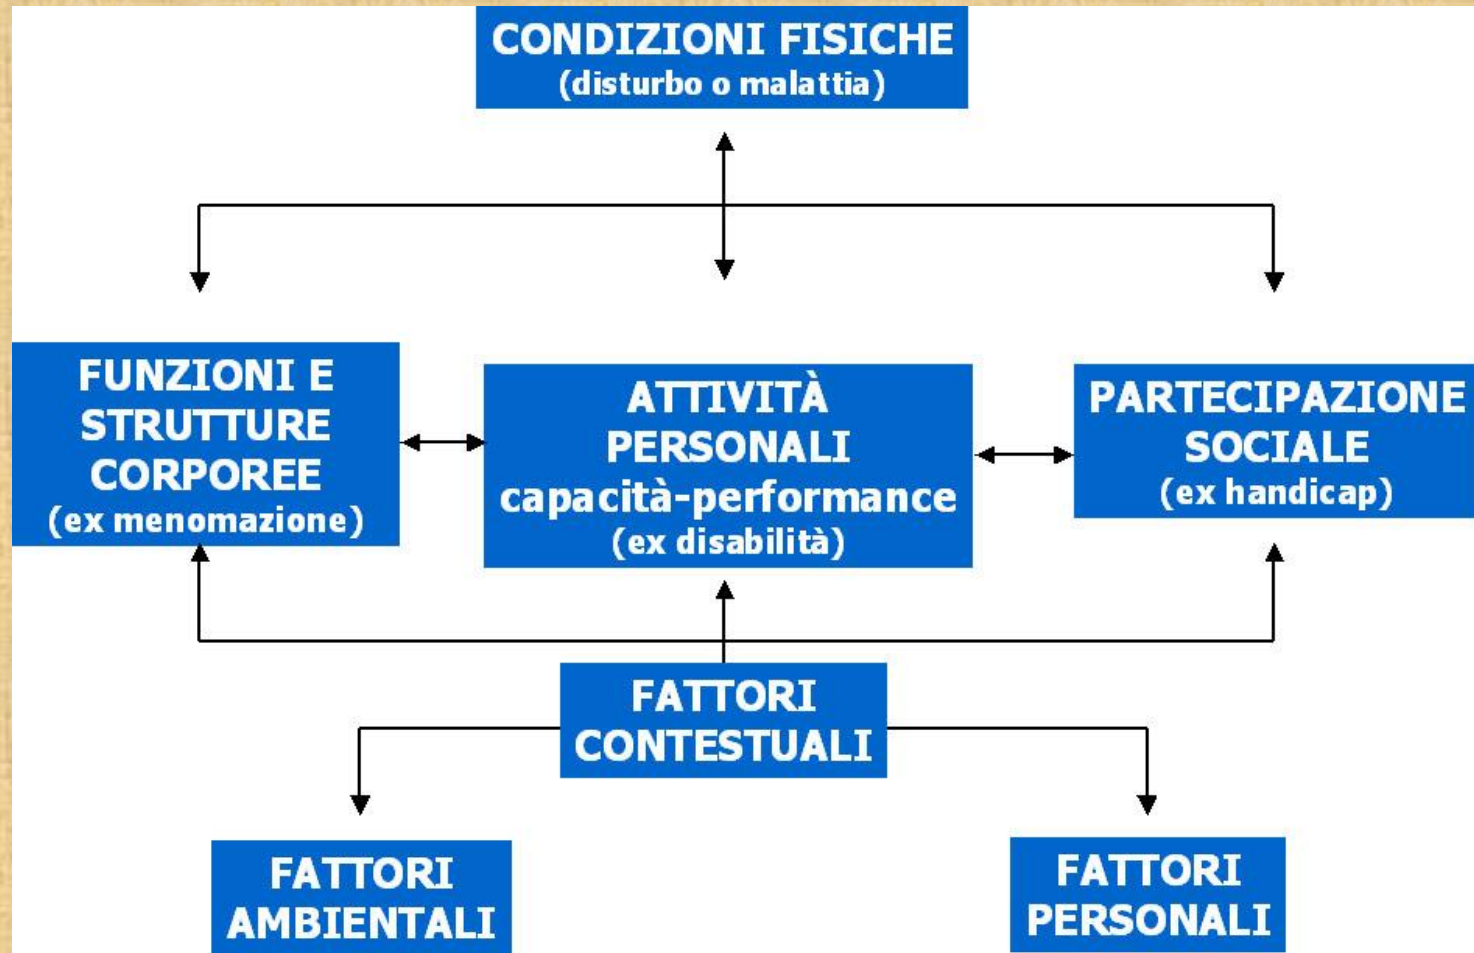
CONDIZIONI FISICHE
(disturbo o malattia)

FUNZIONI E STRUTTURE CORPOREE
(ex menomazione)

ATTIVITÀ PERSONALI
capacità-performance
(ex disabilità)

PARTECIPAZIONE SOCIALE
(ex handicap)

FATTORI CONTESTUALI

FATTORI AMBIENTALI

FATTORI PERSONALI